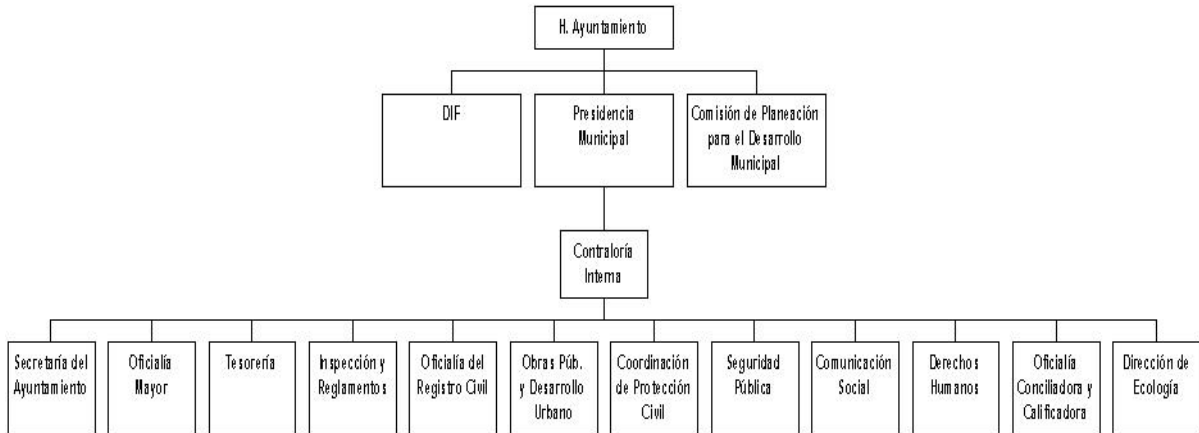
H. Ayuntamiento

DIF

Presidencia Municipal

Comisión de Planeación para el Desarrollo Municipal

Contraloría Interna

Secretaría del Ayuntamiento

Oficialía Mayor

Tesorería

Inspección y Reglamentos

Oficialía del Registro Civil

Obras Púb. y Desarrollo Urbano

Coordinación de Protección Civil

Seguridad Pública

Comunicación Social

Derechos Humanos

Oficialía Conciliadora y Calificadora

Dirección de Ecología